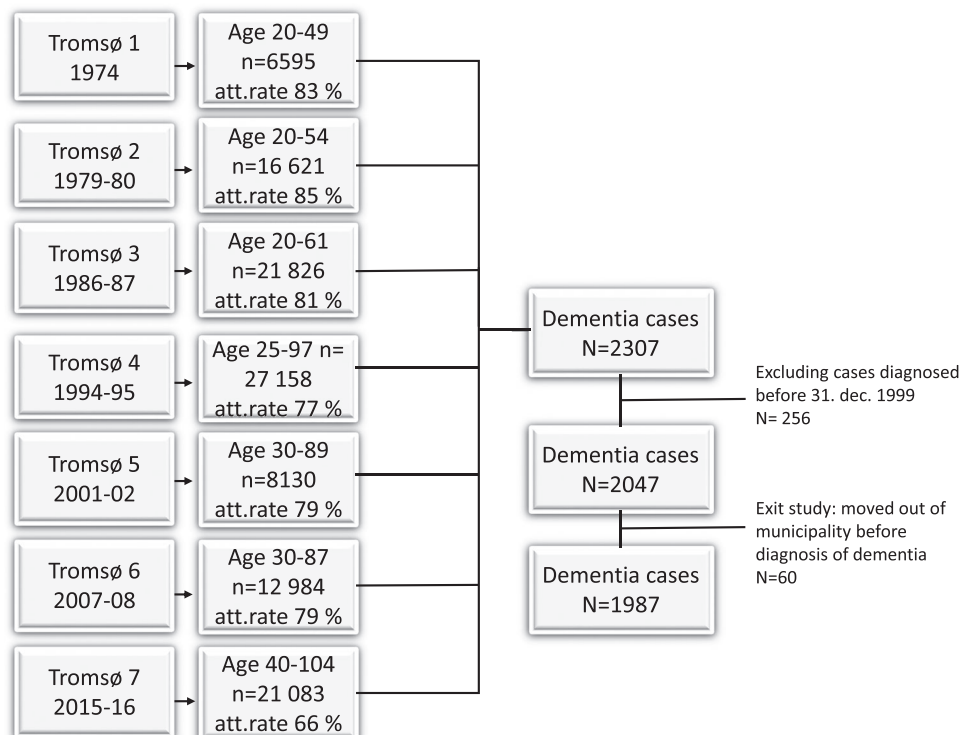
Tromsø 1
1974

Age 20-49
n=6595
att.rate 83 %

Tromsø 2
1979-80

Age 20-54
n=16 621
att.rate 85 %

Tromsø 3
1986-87

Age 20-61
n=21 826
att.rate 81 %

Tromsø 4
1994-95

Age 25-97 n=
27 158
att.rate 77 %

Tromsø 5
2001-02

Age 30-89
n=8130
att.rate 79 %

Tromsø 6
2007-08

Age 30-87
n=12 984
att.rate 79 %

Tromsø 7
2015-16

Age 40-104
n=21 083
att.rate 66 %

Dementia cases
N=2307

Excluding cases diagnosed before 31. dec. 1999
N= 256

Dementia cases
N=2047

Exit study: moved out of municipality before diagnosis of dementia
N=60

Dementia cases
N=1987